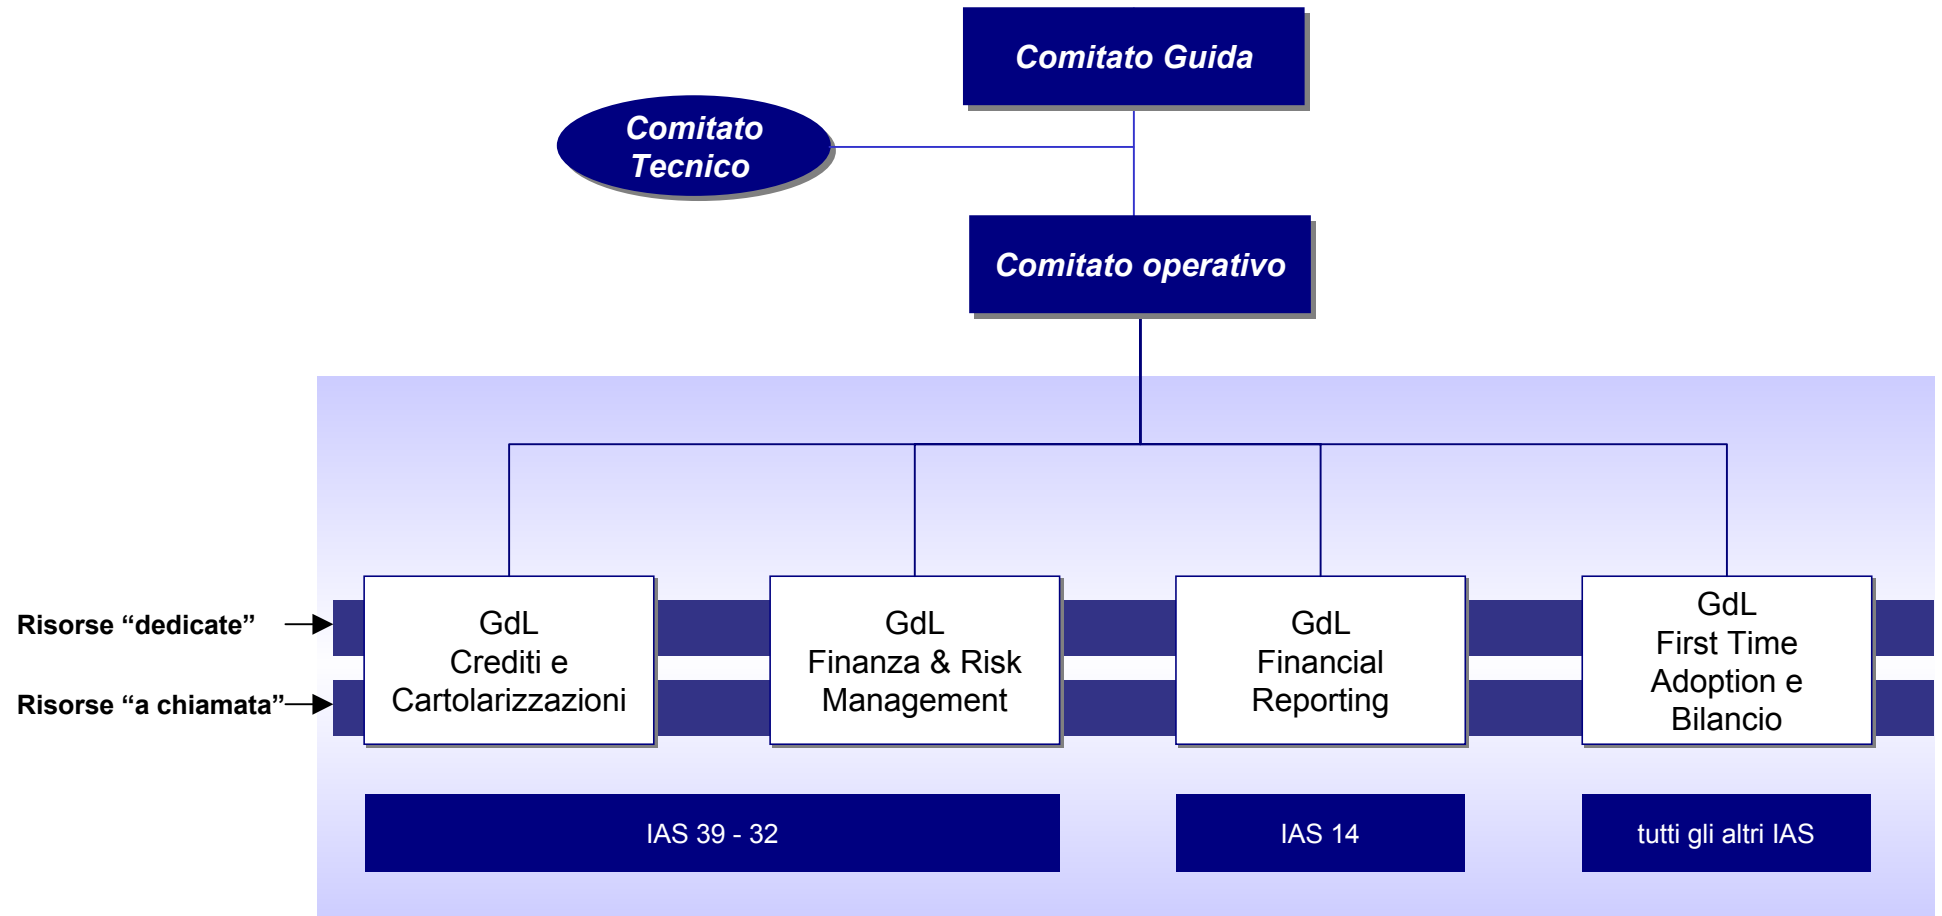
Comitato Guida

Comitato Tecnico

Comitato operativo

Risorse “dedicate”

Risorse “a chiamata”

GdL Crediti e Cartolarizzazioni

GdL Finanza & Risk Management

GdL Financial Reporting

GdL First Time Adoption e Bilancio

IAS 39 - 32

IAS 14

tutti gli altri IAS